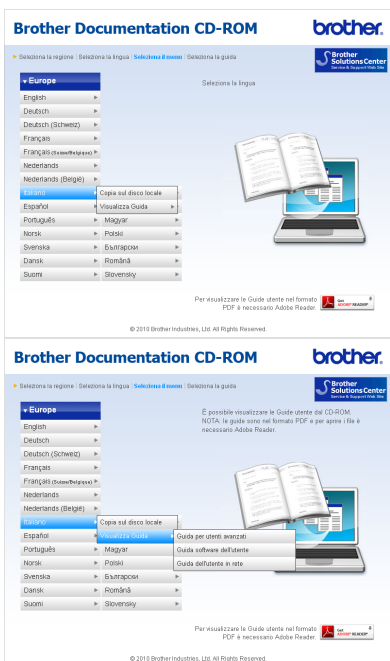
Brother Documentation CD-ROM

brother

▶ Seleziona la regione | Seleziona la lingua | Seleziona il menu | Seleziona la guida

Brother Solutions Center
Service & Support Web Site

▾ Europe

English ▶
Deutsch ▶
Deutsch (Schweiz) ▶
Français ▶
Français (Suisse/Belgique) ▶
Nederlands ▶
Nederlands (België) ▶
Italiano ▶
Español ▶
Português ▶
Norsk ▶
Svenska ▶
Dansk ▶
Suomi ▶

Copia sul disco locale
Visualizza Guida ▶
Magyar ▶
Polski ▶
Български ▶
Română ▶
Slovensky ▶

Seleziona la lingua

Per visualizzare le Guide utente nel formato PDF è necessario Adobe Reader.

Get ADOBE® READER®

© 2010 Brother Industries, Ltd. All Rights Reserved.

Brother Documentation CD-ROM

brother

▶ Seleziona la regione | Seleziona la lingua | Seleziona il menu | Seleziona la guida

Brother Solutions Center
Service & Support Web Site

▾ Europe

English ▶
Deutsch ▶
Deutsch (Schweiz) ▶
Français ▶
Français (Suisse/Belgique) ▶
Nederlands ▶
Nederlands (België) ▶
Italiano ▶
Español ▶
Português ▶
Norsk ▶
Svenska ▶
Dansk ▶
Suomi ▶

Copia sul disco locale
Visualizza Guida ▶
Magyar ▶
Polski ▶
Български ▶
Română ▶
Slovensky ▶

Guida per utenti avanzati
Guida software dell'utente
Guida dell'utente in rete

È possibile visualizzare le Guide utente dal CD-ROM.
NOTA: le guide sono nel formato PDF e per aprire i file è necessario Adobe Reader.

Per visualizzare le Guide utente nel formato PDF è necessario Adobe Reader.

Get ADOBE® READER®

© 2010 Brother Industries, Ltd. All Rights Reserved.